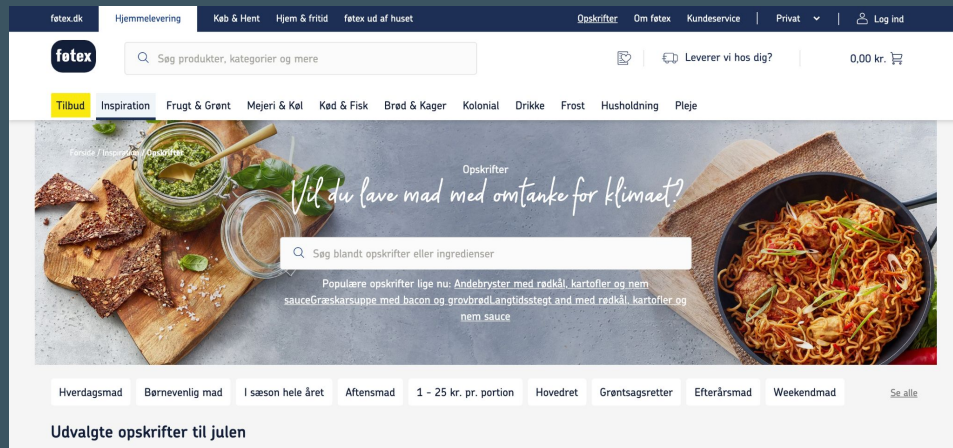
føtex.dk Hjemmelevering Køb & Hent Hjem & fritid føtex ud af huset Opskrifter Om føtex Kundeservice Privat Log ind

føtex Søg produkter, kategorier og mere Leverer vi hos dig? 0,00 kr.

Tilbud Inspiration Frugt & Grønt Mejeri & Køl Kød & Fisk Brød & Kager Kolonial Drikke Frost Husholdning Pleje

Forside / Inspiration / Opskrifter

Opskrifter

Vil du lave mad med omtanke for klimaet?

Søg blandt opskrifter eller ingredienser

Populære opskrifter lige nu: Andebryster med rødkål, kartofler og nem sauceGræskarsuppe med bacon og grovbrødLangtidsstegt and med rødkål, kartofler og nem sauce

Hverdagsmad Børnevenlig mad I sæson hele året Aftensmad 1 - 25 kr. pr. portion Hovedret Grøntsagsretter Efterårsmad Weekendmad Se alle

Udvalgte opskrifter til julen